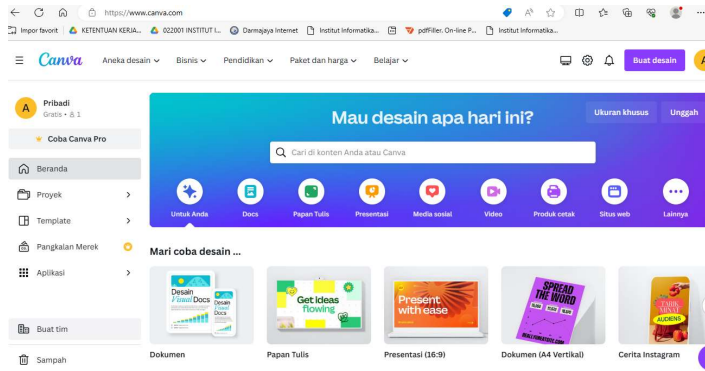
https://www.canva.com

Impor favorit | KETENTUAN KERJA... | 022001 INSTITUT I... | Darmajaya Internet | Institut Informatika... | pdfFiller. Online P... | Institut Informatika...

Canva | Aneka desain | Bisnis | Pendidikan | Paket dan harga | Belajar | Buat desain

A Pribadi
Gratis • 1

Coba Canva Pro

Beranda
Proyek
Template
Pangkalan Merek
Aplikasi

Buat tim
Sampah

Mau desain apa hari ini?

Ukuran khusus | Unggah

Cari di konten Anda atau Canva

Untuk Anda | Docs | Papan Tulis | Presentasi | Media sosial | Video | Produk cetak | Situs web | Lainnya

Mari coba desain ...

Desain Visual Docs
Desain Visual Docs
Get ideas flowing
Present with ease
SPREAD THE WORD
TALK MORE AUDIENS

Dokumen | Papan Tulis | Presentasi (16:9) | Dokumen (A4 Vertikal) | Cerita Instagram